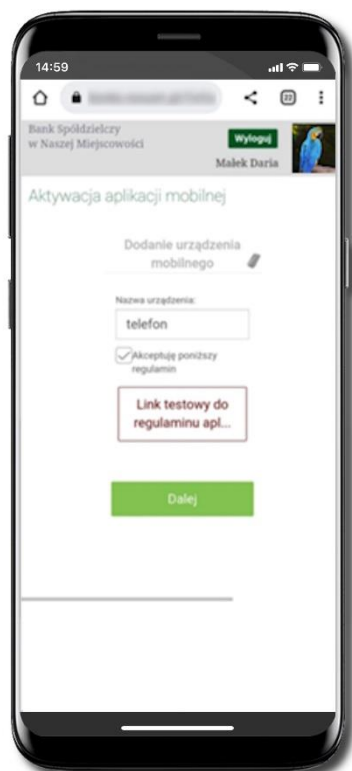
14:59

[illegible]

22

Bank Spółdzielczy w Naszej Miejscowości

Wyloguj

Małek Daria

Aktywacja aplikacji mobilnej

Dodanie urządzenia mobilnego

Nazwa urządzenia:

telefon

Akceptuję poniższy regulamin

Link testowy do regulaminu apl...

Dalej